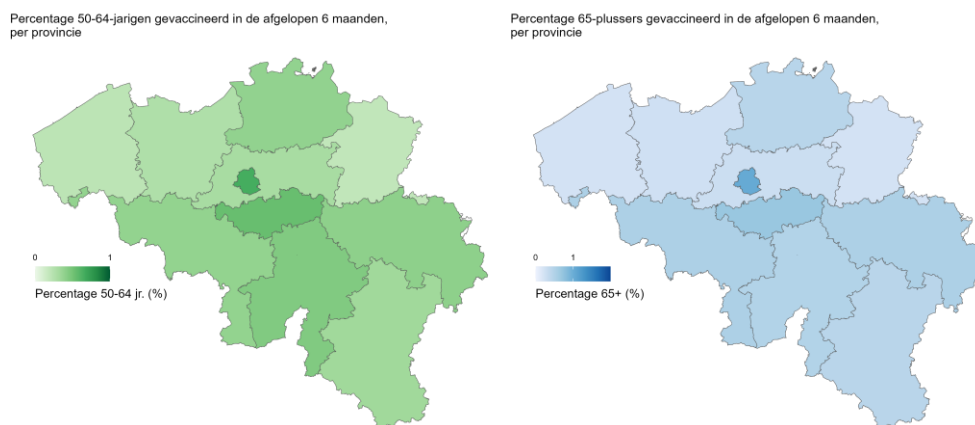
Percentage 50-64-jarigen gevaccineerd in de afgelopen 6 maanden, per provincie

0
1
Percentage 50-64 jr. (%)

Percentage 65-plussers gevaccineerd in de afgelopen 6 maanden, per provincie

0
1
Percentage 65+ (%)